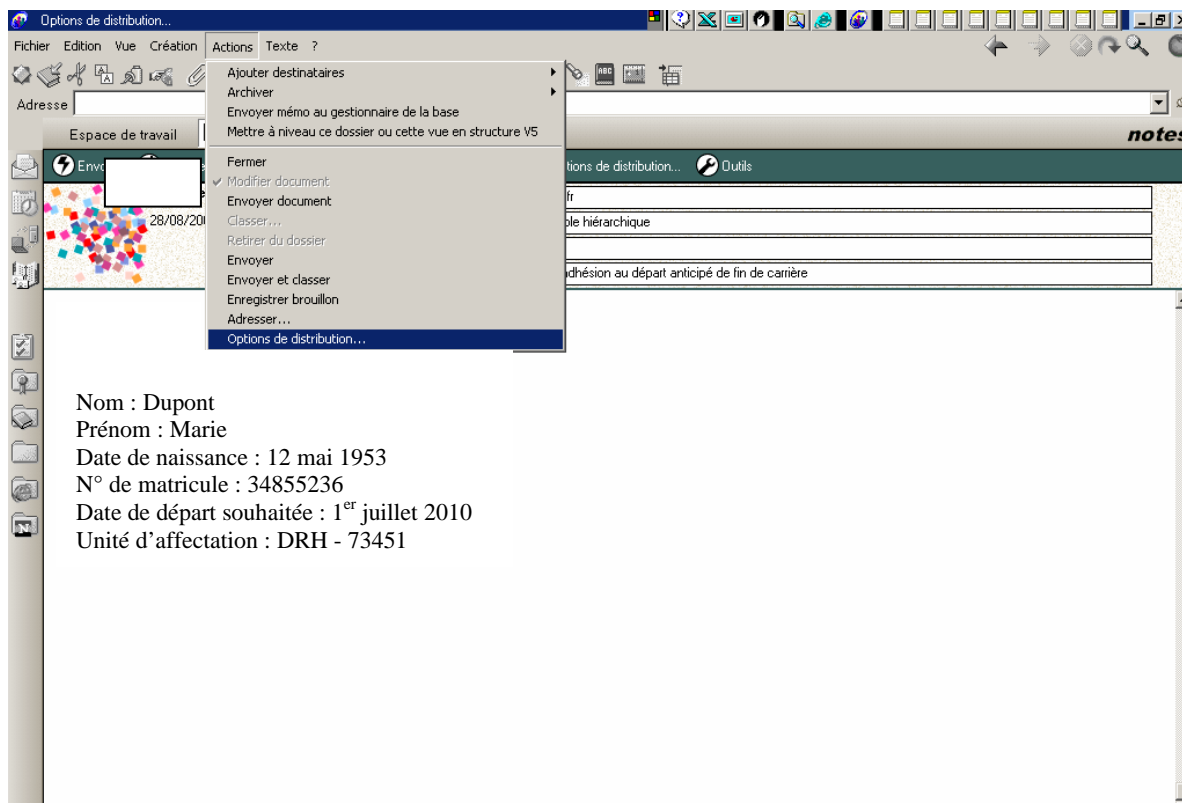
Options de distribution...

Fichier Edition Vue Création Actions Texte ?

Adresse

Espace de travail

notes

Envo

28/08/20

tions de distribution... Outils

fr

ble hiérarchique

dhésion au départ anticipé de fin de carrière

Ajouter destinataires
Archiver
Envoyer mémo au gestionnaire de la base
Mettre à niveau ce dossier ou cette vue en structure V5
Fermer
Modifier document
Envoyer document
Classer...
Retirer du dossier
Envoyer
Envoyer et classer
Enregistrer brouillon
Adresser...
Options de distribution...

Nom : Dupont
Prénom : Marie
Date de naissance : 12 mai 1953
N° de matricule : 34855236
Date de départ souhaitée : 1$^{er}$ juillet 2010
Unité d'affectation : DRH - 73451